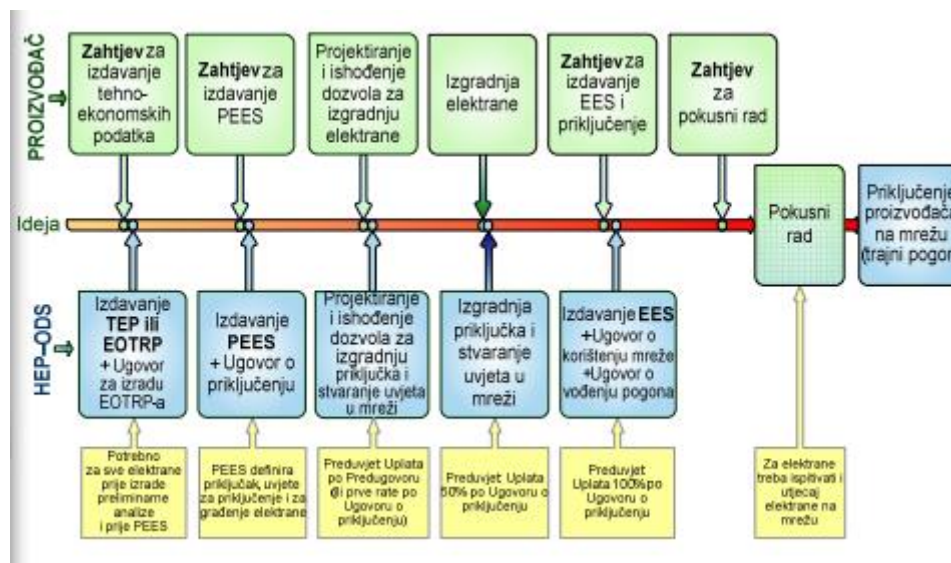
PROIZVOĐAČ

Zahtjev za izdavanje tehnoekonomskih podatka

Zahtjev za izdavanje PEES

Projektiranje i ishođenje dozvola za izgradnju elektrane

Izgradnja elektrane

Zahtjev za izdavanje EES i priključenje

Zahtjev za pokusni rad

Ideja

Pokusni rad

Priključenje proizvođača na mrežu (trajni pogon

HEP-ODS

Izdavanje TEP ili EOTRP + Ugovor za izradu EOTRP-a

Izdavanje PEES + Ugovor o priključenju

Projektiranje i ishođenje dozvola za izgradnju priključka i stvaranje uvjeta u mreži

Izgradnja priključka i stvaranje uvjeta u mreži

Izdavanje EES +Ugovor o korištenju mreže +Ugovor o vođenju pogona

Potrebno za sve elektrane prije izrade preliminarne analize i prije PEES

PEES definira priključak, uvjete za priključenje i za građenje elektrane

Preduvjet Uplata po Predugovoru (ili prve rate po Ugovoru o priključenju)

Preduvjet Uplata 50% po Ugovoru o priključenju

Preduvjet Uplata 100% po Ugovoru o priključenju

Za elektrane treba ispitivati i utjecaj elektrane na mrežu